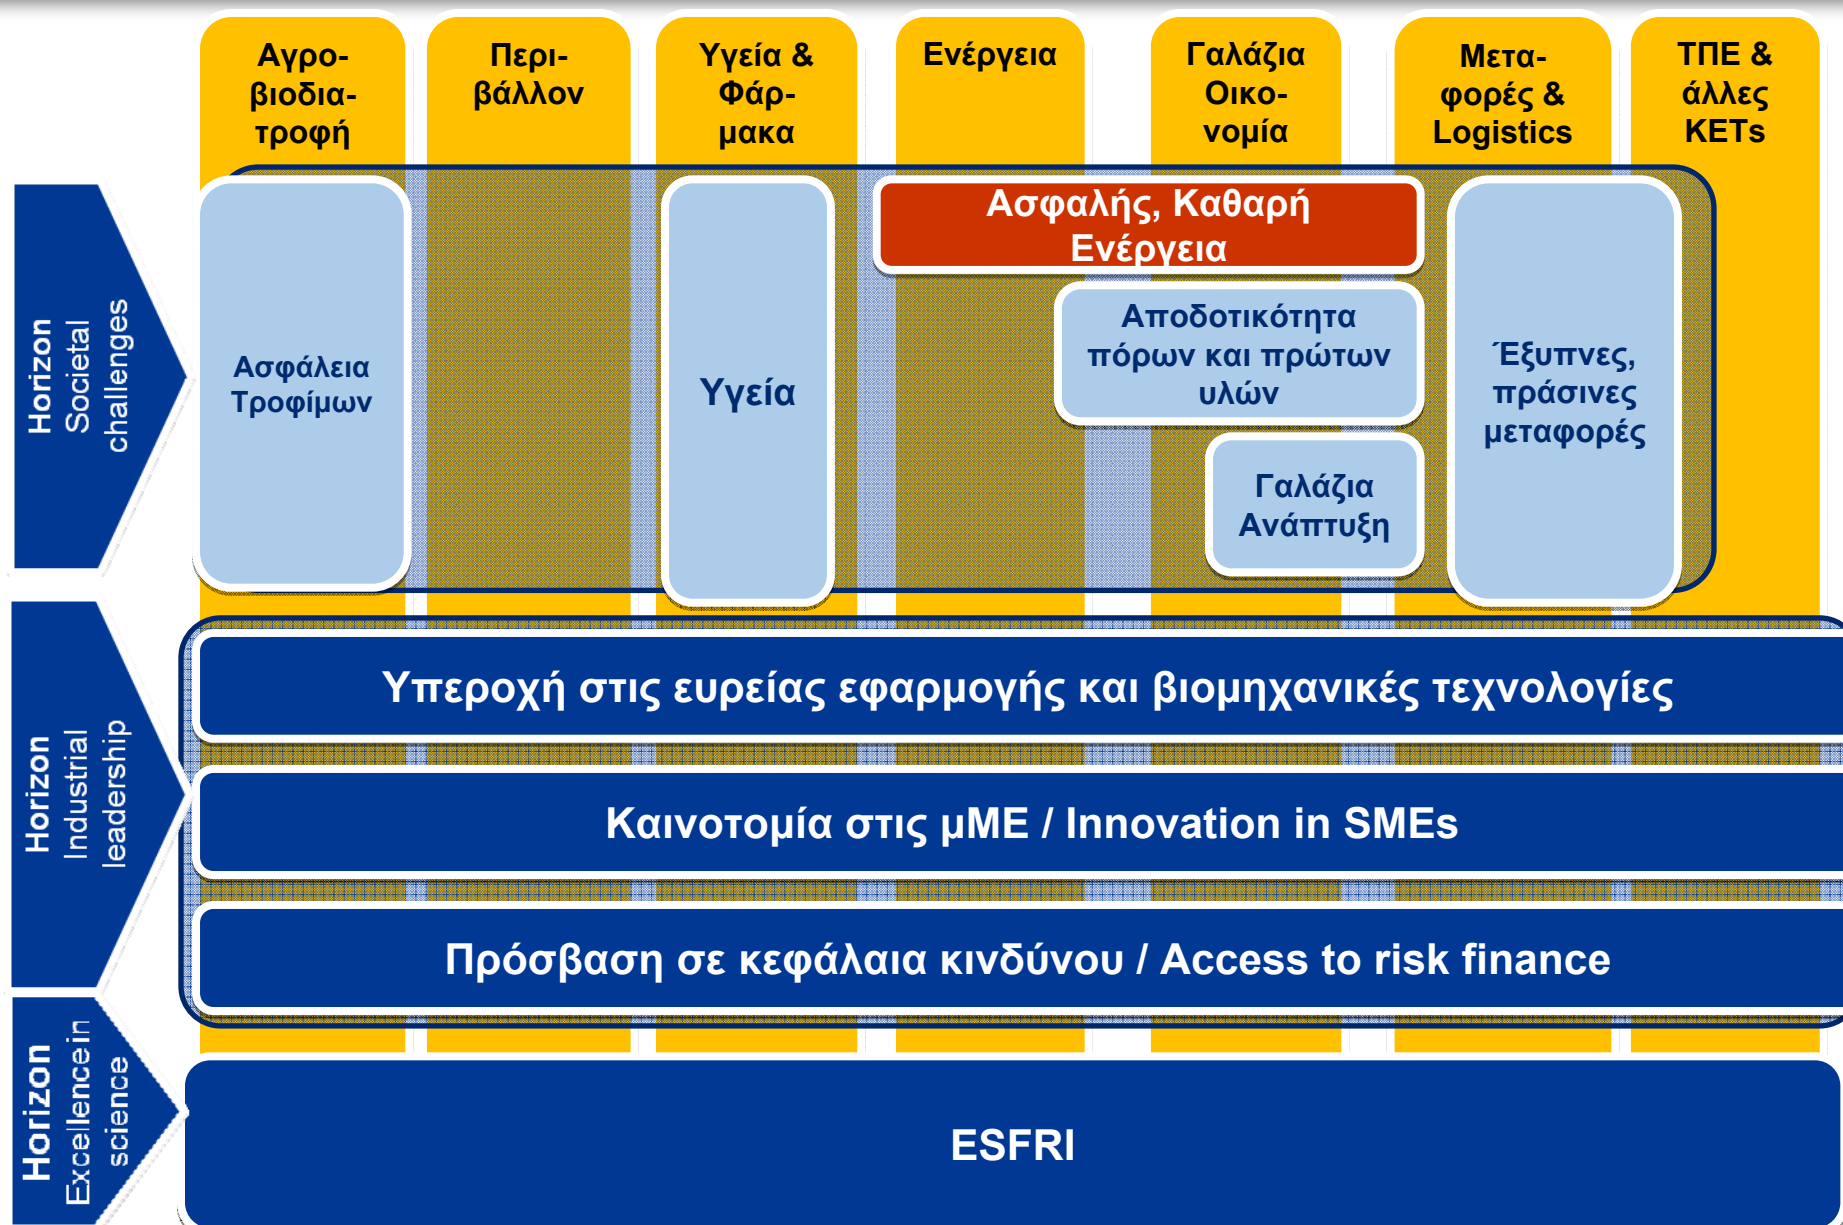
Αγροβιοδιατροφή

Περιβάλλον

Υγεία & Φάρμακα

Ενέργεια

Γαλάζια Οικονομία

Μεταφορές & Logistics

ΤΠΕ & άλλες KETs

Horizon Societal challenges

Ασφάλεια Τροφίμων

Υγεία

Ασφαλής, Καθαρή Ενέργεια

Αποδοτικότητα πόρων και πρώτων υλών

Γαλάζια Ανάπτυξη

Έξυπνες, πράσινες μεταφορές

Horizon Industrial leadership

Υπεροχή στις ευρείας εφαρμογής και βιομηχανικές τεχνολογίες

Καινοτομία στις μΜΕ / Innovation in SMEs

Πρόσβαση σε κεφάλαια κινδύνου / Access to risk finance

Horizon Excellence in science

ESFRI